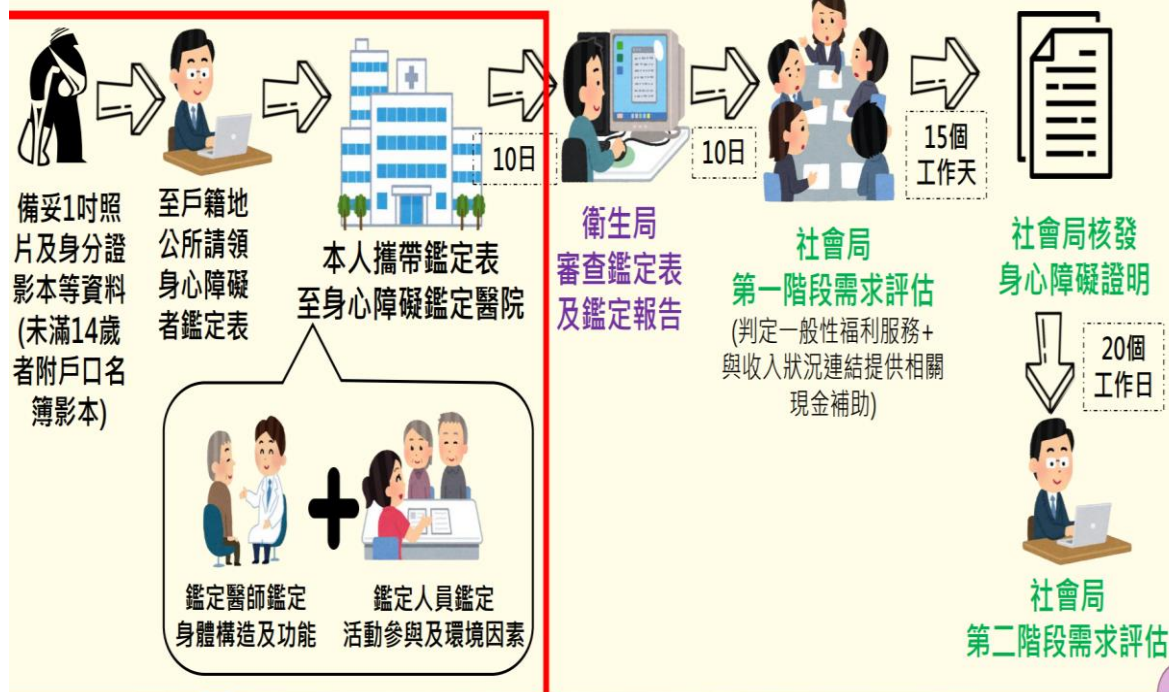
備妥1吋照片及身分證影本等資料(未滿14歲者附戶口名簿影本)

至戶籍地公所請領身心障礙者鑑定表

本人攜帶鑑定表至身心障礙鑑定醫院

鑑定醫師鑑定身體構造及功能

鑑定人員鑑定活動參與及環境因素

10日

衛生局審查鑑定表及鑑定報告

10日

社會局第一階段需求評估

(判定一般性福利服務+與收入狀況連結提供相關現金補助)

15個工作天

社會局核發身心障礙證明

20個工作日

社會局第二階段需求評估